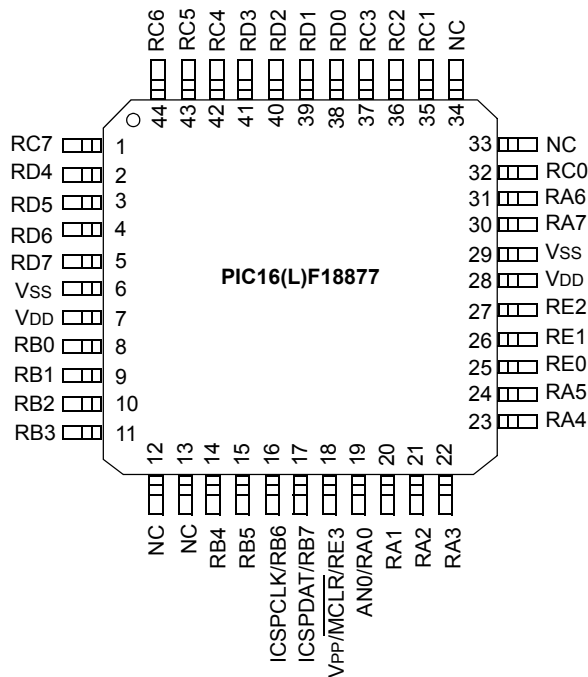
RC6 44
RC5 43
RC4 42
RD3 41
RD2 40
RD1 39
RD0 38
RC3 37
RC2 36
RC1 35
NC 34

RC7 1
RD4 2
RD5 3
RD6 4
RD7 5
VSS 6
VDD 7
RB0 8
RB1 9
RB2 10
RB3 11

PIC16(L)F18877

33 NC
32 RC0
31 RA6
30 RA7
29 VSS
28 VDD
27 RE2
26 RE1
25 RE0
24 RA5
23 RA4

12 NC
13 NC
14 RB4
15 RB5
16 ICSPCLK/RB6
17 ICSPDAT/RB7
18 VPP/$\overline{MCLR}$/RE3
19 AN0/RA0
20 RA1
21 RA2
22 RA3